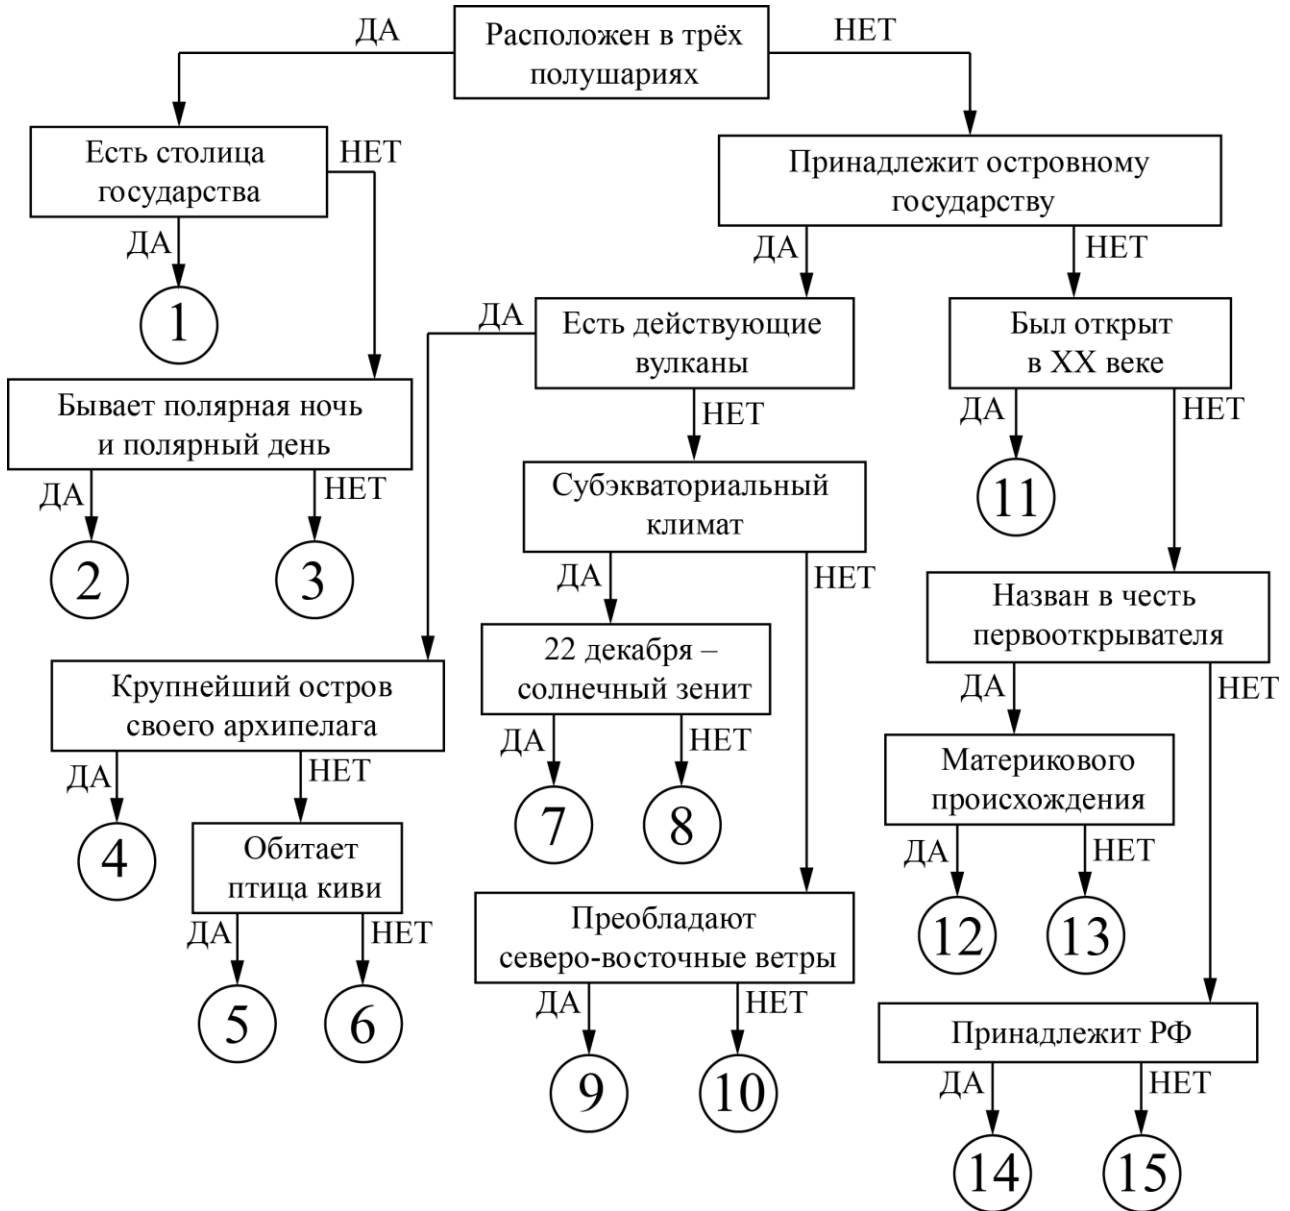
ДА
Расположен в трёх полушариях
НЕТ

Есть столица государства
НЕТ
ДА
1

Принадлежит островному государству
ДА
НЕТ

ДА
Есть действующие вулканы
НЕТ

Был открыт в XX веке
ДА
НЕТ
11

Бывает полярная ночь и полярный день
ДА
НЕТ
2
3

Субэкваториальный климат
ДА
НЕТ

Назван в честь первооткрывателя
ДА
НЕТ

22 декабря – солнечный зенит
ДА
НЕТ
7
8

Крупнейший остров своего архипелага
ДА
НЕТ
4

Обитает птица киви
ДА
НЕТ
5
6

Материкового происхождения
ДА
НЕТ
12
13

Преобладают северо-восточные ветры
ДА
НЕТ
9
10

Принадлежит РФ
ДА
НЕТ
14
15